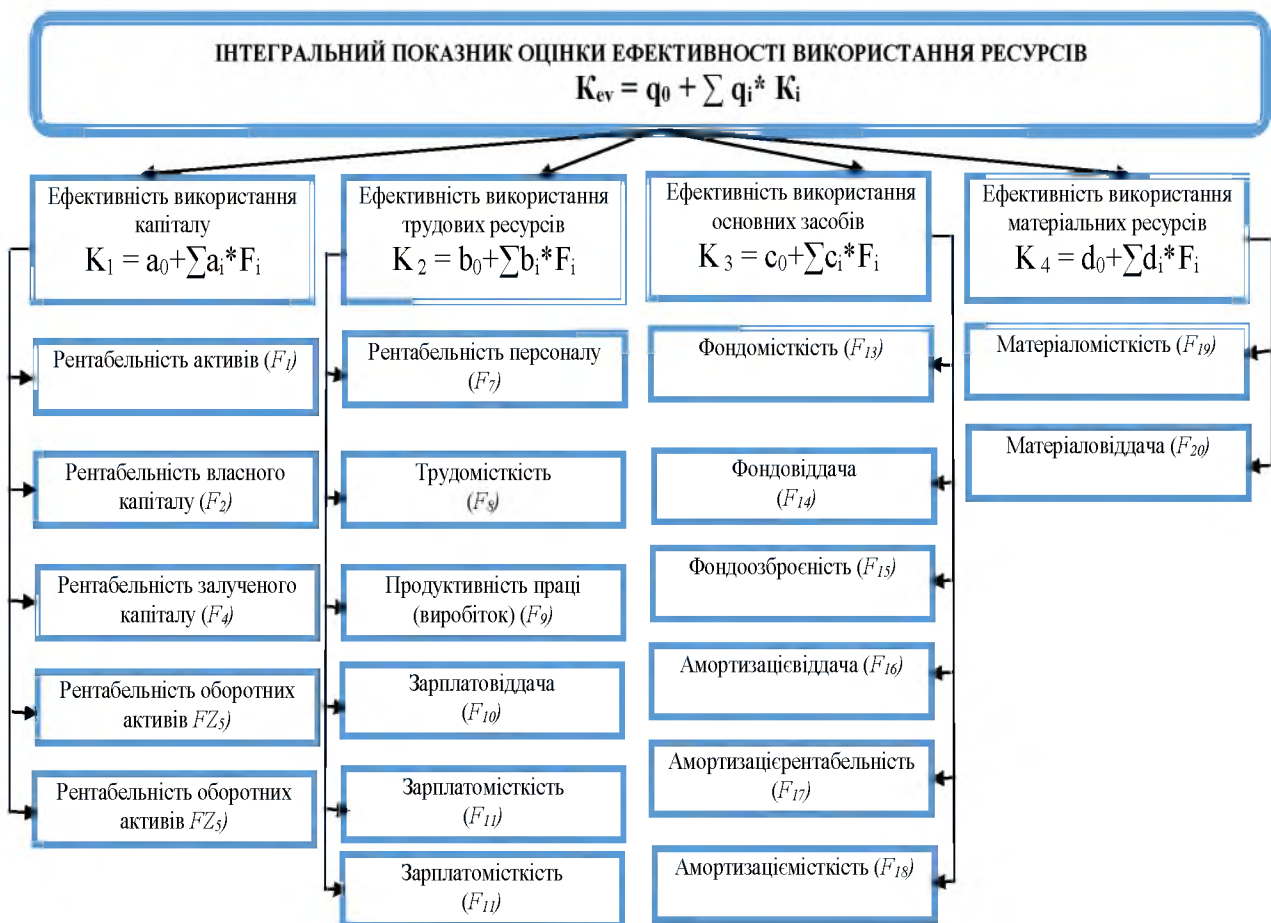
ІНТЕГРАЛЬНИЙ ПОКАЗНИК ОЦІНКИ ЕФЕКТИВНОСТІ ВИКОРИСТАННЯ РЕСУРСІВ
$К_{ev} = q_0 + \sum q_i * К_i$

Ефективність використання капіталу
$К_1 = a_0 + \sum a_i * F_i$

Рентабельність активів ($F_1$)

Рентабельність власного капіталу ($F_2$)

Рентабельність залученого капіталу ($F_4$)

Рентабельність оборотних активів $FZ_5$)

Рентабельність оборотних активів $FZ_5$)

Ефективність використання трудових ресурсів
$К_2 = b_0 + \sum b_i * F_i$

Рентабельність персоналу ($F_7$)

Трудомісткість ($F_8$)

Продуктивність праці (виробіток) ($F_9$)

Зарплатовіддача ($F_{10}$)

Зарплатомісткість ($F_{11}$)

Зарплатомісткість ($F_{11}$)

Ефективність використання основних засобів
$К_3 = c_0 + \sum c_i * F_i$

Фондомісткість ($F_{13}$)

Фондовіддача ($F_{14}$)

Фондоозброєність ($F_{15}$)

Амортизацієвіддача ($F_{16}$)

Амортизацієрентабельність ($F_{17}$)

Амортизацієсмісткість ($F_{18}$)

Ефективність використання матеріальних ресурсів
$К_4 = d_0 + \sum d_i * F_i$

Матеріаломісткість ($F_{19}$)

Матеріаловіддача ($F_{20}$)